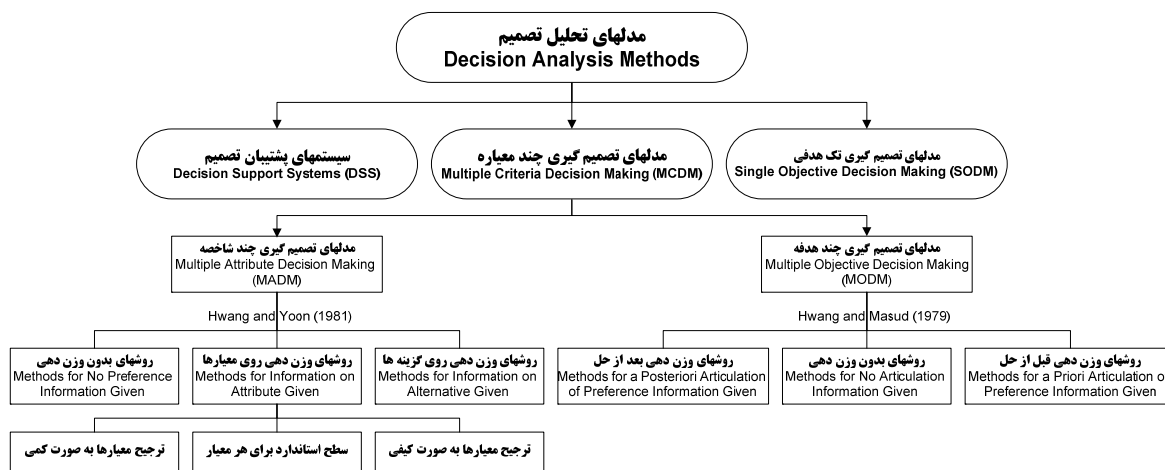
مدلهای تحلیل تصمیم
Decision Analysis Methods

مدلهای تصمیم گیری تک هدفی
Single Objective Decision Making (SODM)

مدلهای تصمیم گیری چند معیاره
Multiple Criteria Decision Making (MCDM)

سیستمهای پشتیبان تصمیم
Decision Support Systems (DSS)

مدلهای تصمیم گیری چند هدفه
Multiple Objective Decision Making (MODM)

مدلهای تصمیم گیری چند شاخصه
Multiple Attribute Decision Making (MADM)

Hwang and Masud (1979)

Hwang and Yoon (1981)

روشهای وزن دهی قبل از حل
Methods for a Priori Articulation o Preference Information Given

روشهای بدون وزن دهی
Methods for No Articulation Information Given

روشهای وزن دهی بعد از حل
Methods for a Posteriori Articulation of Preference Information Given

روشهای وزن دهی روی گزینه ها
Methods for Information on Alternative Given

روشهای وزن دهی روی معیارها
Methods for Information on Attribute Given

روشهای بدون وزن دهی
Methods for No Preference Information Given

ترجیح معیارها به صورت کیفی

سطح استاندارد برای هر معیار

ترجیح معیارها به صورت کمی